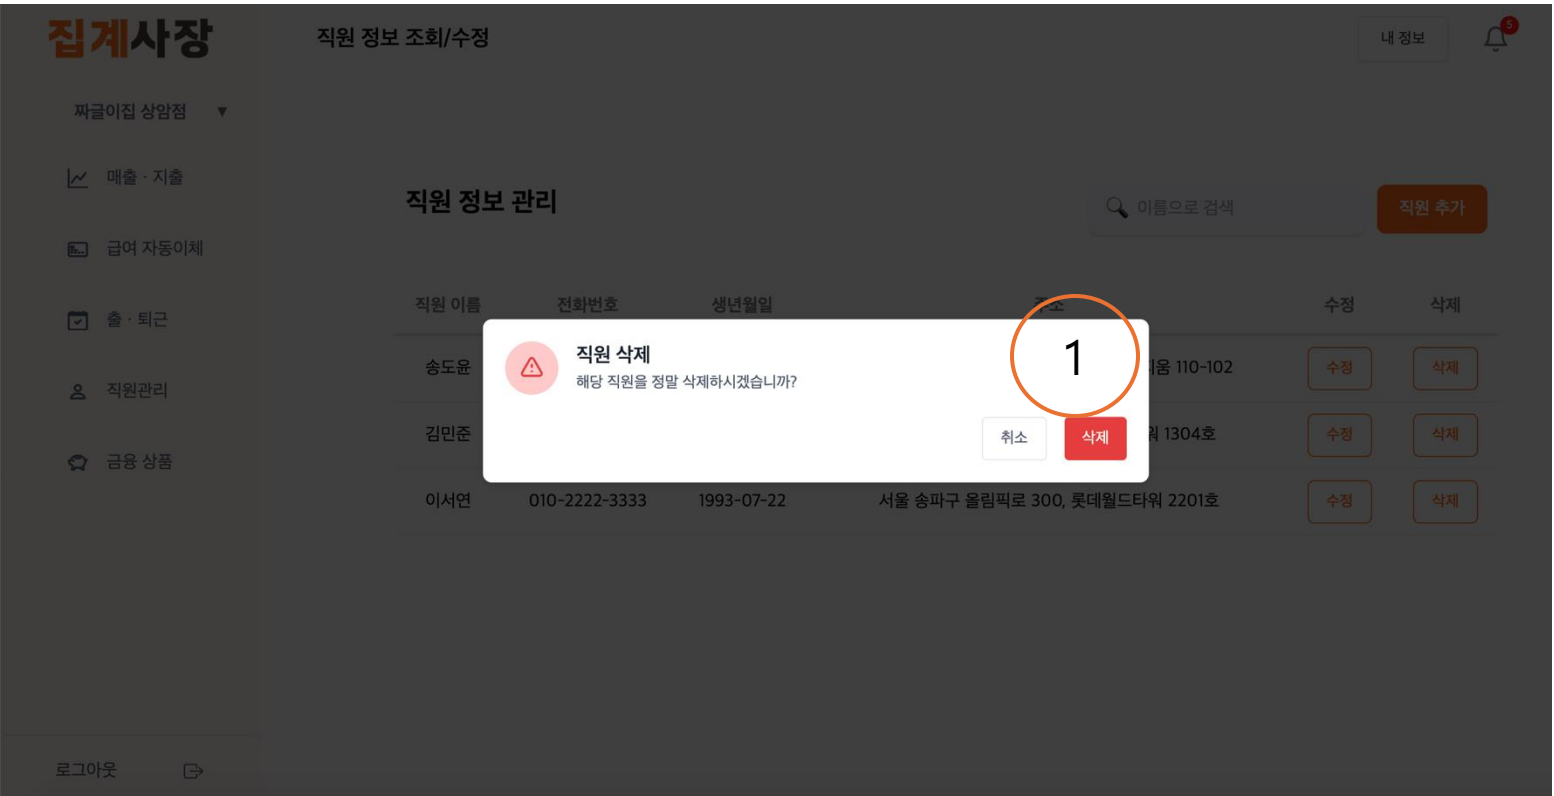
집계사장

직원 정보 조회/수정

내 정보

5

짜글이집 상암점 ▼

매출 · 지출

급여 자동이체

출 · 퇴근

직원관리

금융 상품

로그아웃

직원 정보 관리

이름으로 검색

직원 추가

| 직원 이름 | 전화번호 | 생년월일 | 주소 | 수정 | 삭제 |
|---|---|---|---|---|---|
| 송도윤 | | | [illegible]움 110-102 | 수정 | 삭제 |
| 김민준 | | | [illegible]워 1304호 | 수정 | 삭제 |
| 이서연 | 010-2222-3333 | 1993-07-22 | 서울 송파구 올림픽로 300, 롯데월드타워 2201호 | 수정 | 삭제 |

직원 삭제

해당 직원을 정말 삭제하시겠습니까?

1

취소

삭제